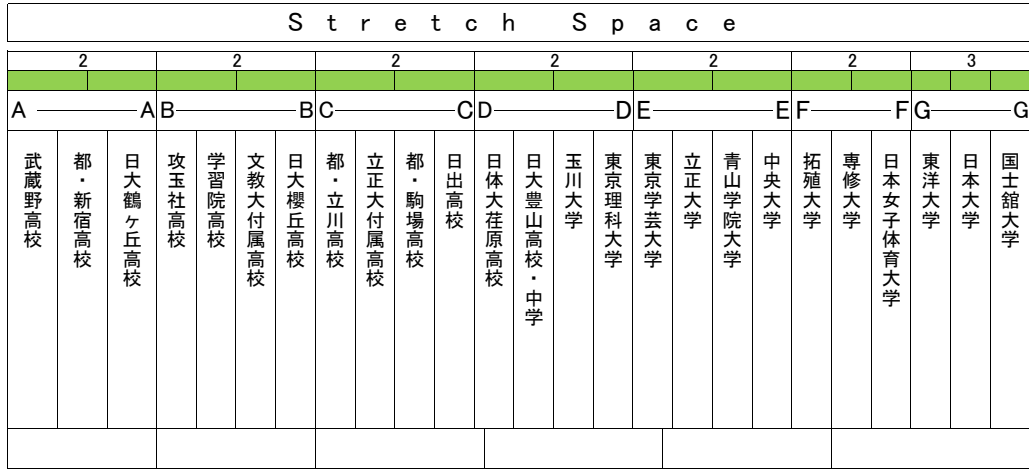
Stretch Space

| 2 | | | 2 | | | | 2 | | | | 2 | | | | 2 | | | | 2 | | | 3 | | |
|---|---|---|---|---|---|---|---|---|---|---|---|---|---|---|---|---|---|---|---|---|---|---|---|---|
| A | | A | B | | | B | C | | | C | D | | | D | E | | | E | F | | F | G | | G |
| 武蔵野高校 | 都・新宿高校 | 日大鶴ヶ丘高校 | 攻玉社高校 | 学習院高校 | 文教大付属高校 | 日大櫻丘高校 | 都・立川高校 | 立正大付属高校 | 都・駒場高校 | 日出高校 | 日体大荏原高校 | 日大豊山高校・中学 | 玉川大学 | 東京理科大学 | 東京学芸大学 | 立正大学 | 青山学院大学 | 中央大学 | 拓殖大学 | 専修大学 | 日本女子体育大学 | 東洋大学 | 日本大学 | 国士舘大学 |